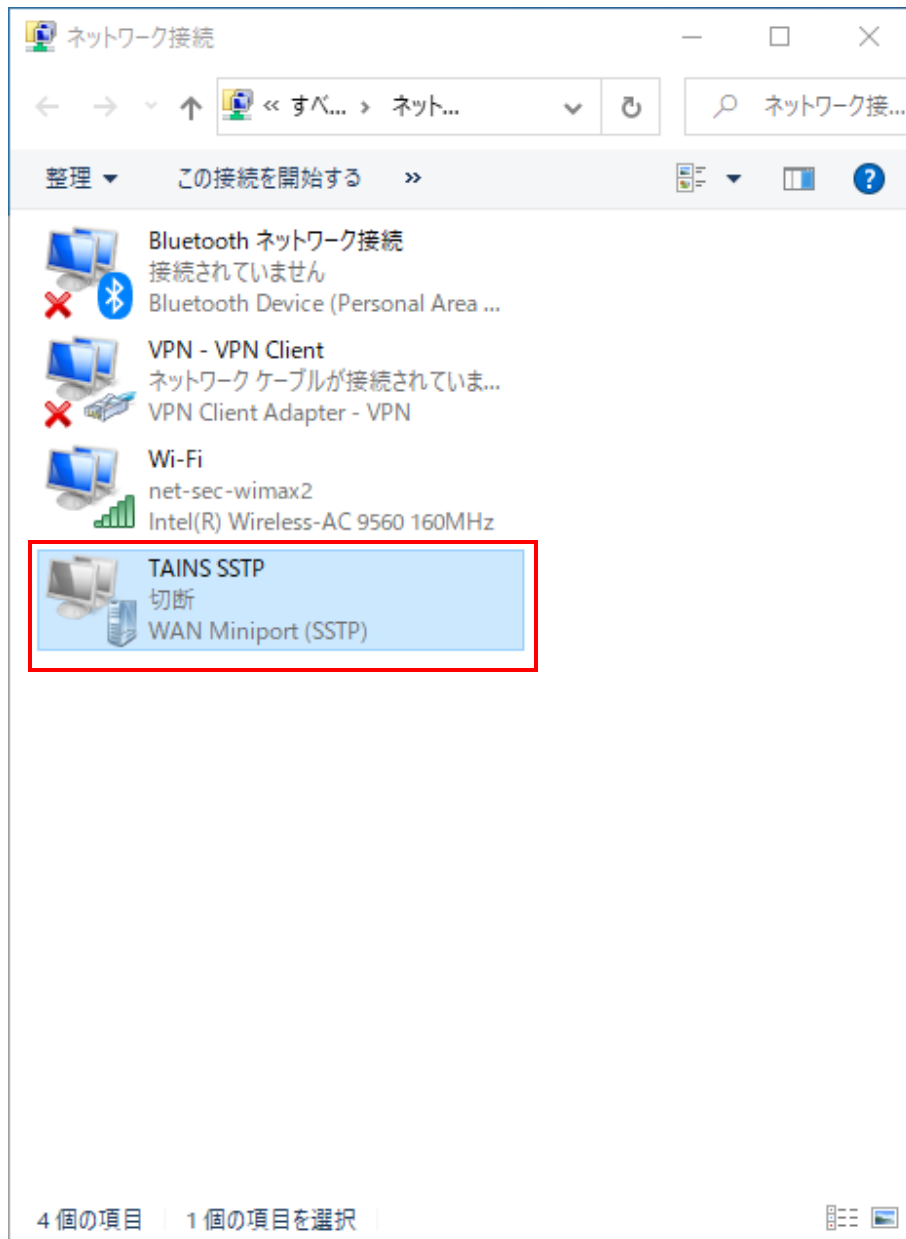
ネットワーク接続

« すべ... › ネット...

ネットワーク接...

整理 ▾ この接続を開始する »

Bluetooth ネットワーク接続
接続されていません
Bluetooth Device (Personal Area ...

VPN - VPN Client
ネットワーク ケーブルが接続されていま...
VPN Client Adapter - VPN

Wi-Fi
net-sec-wimax2
Intel(R) Wireless-AC 9560 160MHz

TAINS SSTP
切断
WAN Miniport (SSTP)

4 個の項目 1 個の項目を選択